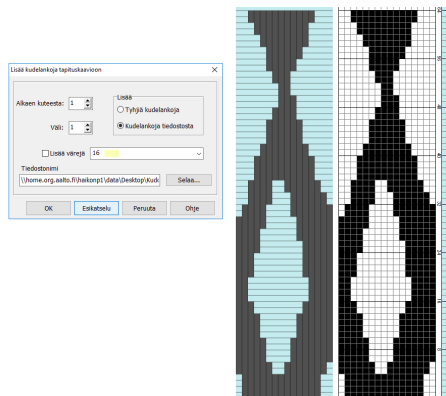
Lisää kudelankoja tapituskaavioon

×

Alkaen kuteesta: 1

Väli: 1

Lisää

Tyhjiä kudelankoja

Kudelankoja tiedostosta

Lisää värejä 16

Tiedostonimi

\\home.org.aalto.fi\haikonp1\data\Desktop\Kud

Selaa...

OK

Esikatselu

Peruuta

Ohje